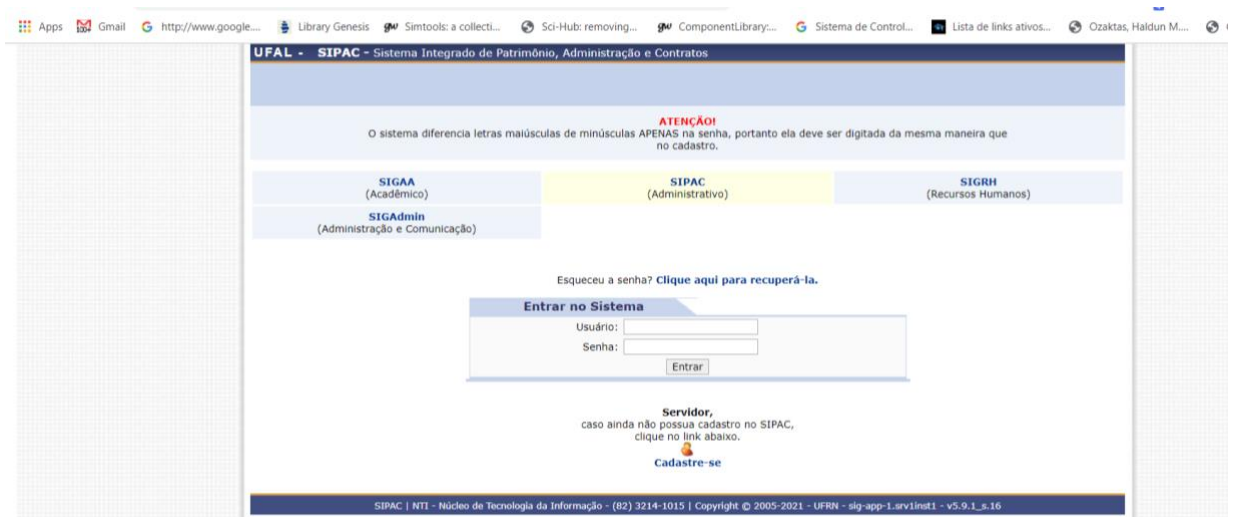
Apps Gmail http://www.google... Library Genesis Simtools: a collecti... Sci-Hub: removing... ComponentLibrary:... Sistema de Control... Lista de links ativos... Ozaktas, Haldun M....

UFAL - SIPAC - Sistema Integrado de Patrimônio, Administração e Contratos

ATENÇÃO!
O sistema diferencia letras maiúsculas de minúsculas APENAS na senha, portanto ela deve ser digitada da mesma maneira que no cadastro.

| SIGAA (Acadêmico) | SIPAC (Administrativo) | SIGRH (Recursos Humanos) |
|---|---|---|
| SIGAdmin (Administração e Comunicação) | | |

Esqueceu a senha? Clique aqui para recuperá-la.

Entrar no Sistema
Usuário:
Senha:
Entrar

Servidor,
caso ainda não possua cadastro no SIPAC, clique no link abaixo.
Cadastre-se

SIPAC | NTI - Núcleo de Tecnologia da Informação - (82) 3214-1015 | Copyright © 2005-2021 - UFRN - sig-app-1.srv1inst1 - v5.9.1_s.16